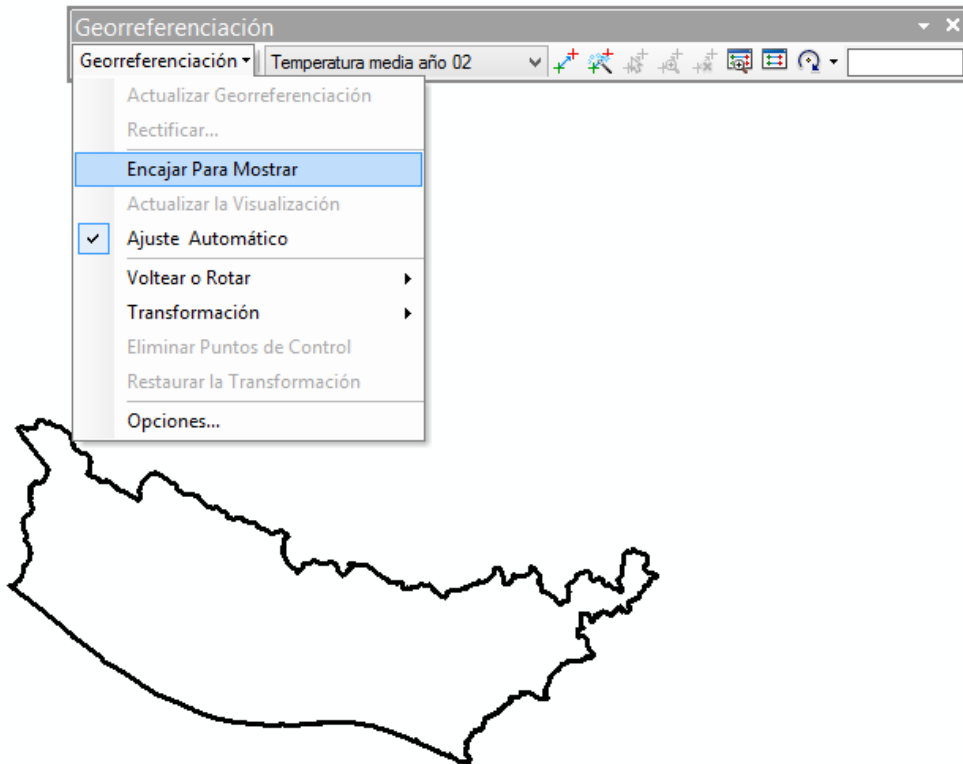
Georreferenciación

Georreferenciación ▾ | Temperatura media año 02

Actualizar Georreferenciación
Rectificar...
Encajar Para Mostrar
Actualizar la Visualización
✓ Ajuste Automático
Voltear o Rotar ▸
Transformación ▸
Eliminar Puntos de Control
Restaurar la Transformación
Opciones...